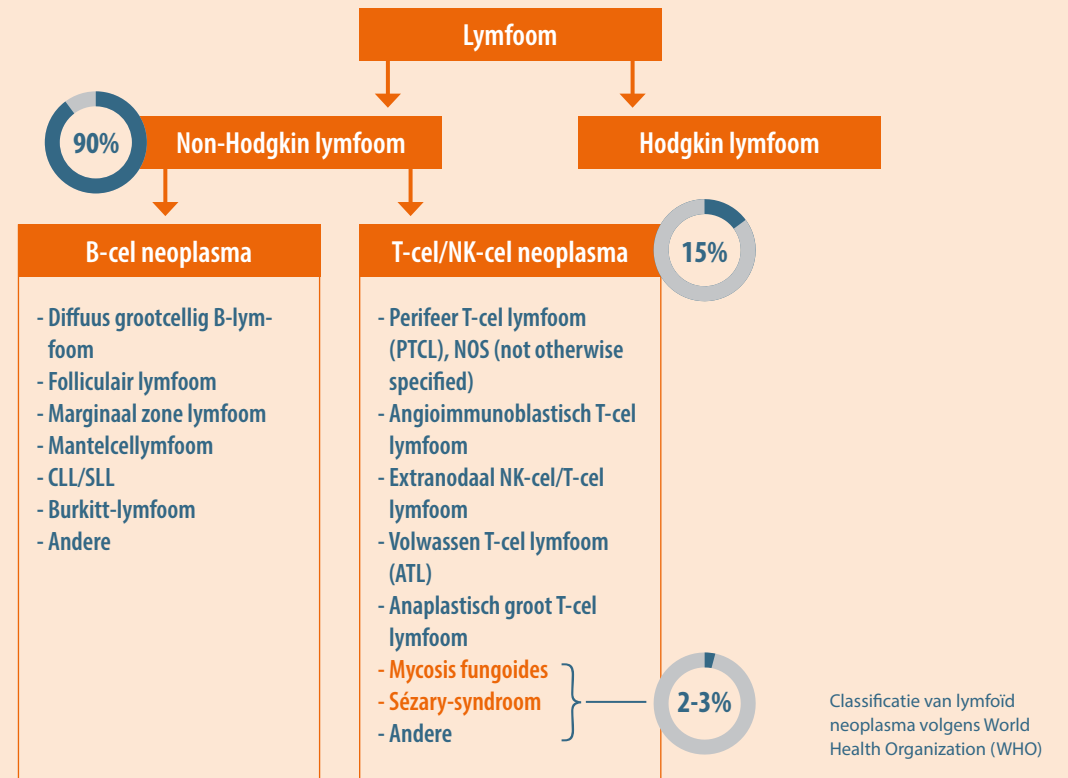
Lymfoom

90%

Non-Hodgkin lymfoom

Hodgkin lymfoom

B-cel neoplasma

- Diffuus grootcellig B-lymfoom
- Folliculair lymfoom
- Marginaal zone lymfoom
- Mantelcellymfoom
- CLL/SLL
- Burkitt-lymfoom
- Andere

T-cel/NK-cel neoplasma

15%

- Perifeer T-cel lymfoom (PTCL), NOS (not otherwise specified)
- Angioimmunoblastisch T-cel lymfoom
- Extranodaal NK-cel/T-cel lymfoom
- Volwassen T-cel lymfoom (ATL)
- Anaplastisch groot T-cel lymfoom
- Mycosis fungoides
- Sézary-syndroom
- Andere

2-3%

Classificatie van lymfoïd neoplasma volgens World Health Organization (WHO)